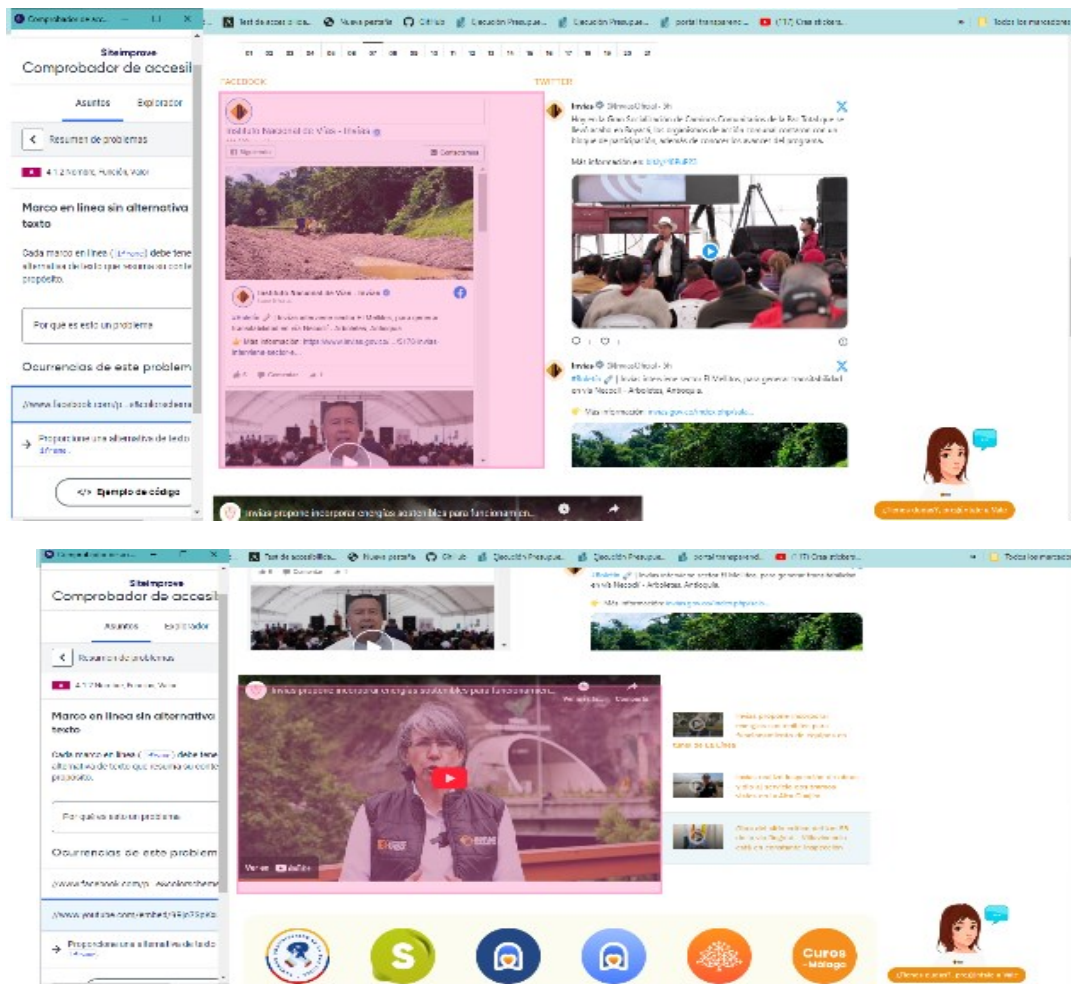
Comprobador de acc...

Test de accesibilida... Nueva pestaña GitHub Ejecución Presupue... Ejecución Presupue... portal transparenci... (17) Cra el clara... Todos los marcadores

Siteimprove
Comprobador de accesib

Asuntos Explorador

Resumen de problemas

4.1.2 Nombre, Función, Valor

Marco en línea sin alternativa texto

Cada marco en línea (iframe) debe tener alternativa de texto que resuma su contenido o propósito.

Por qué es esto un problema

Ocurrencias de este problema

//www.facebook.com/p...

Proporcione una alternativa de texto iframe

</> Ejemplo de código

01 02 03 04 05 06 07 08 09 10 11 12 13 14 15 16 17 18 19 20 21

FACEBOOK

Instituto Nacional de Vías - Invías

Me gusta Compartir

Instituto Nacional de Vías - Invías

#Boletín | Invías interviene sector El Mellito, para generar transitabilidad en vía Necoclí - Arboletes, Antioquia.

Más información: https://www.invias.gov.co... #17G Invías interviene sector e...

Comentar

TWITTER

Invías @InviasOficial · 5h

Hoy en la Gran Socialización de Caminos Comunitarios de la Paz Total se llevó acabo en Boyacá, los organismos de acción comunal conformaron un bloque de participación, además de conocer los avances del programa.

Más información en: bit.ly/...

Invías @InviasOficial · 5h

#Boletín | Invías interviene sector El Mellito, para generar transitabilidad en vía Necoclí - Arboletes, Antioquia.

Más información: invias.gov.co/index.php/sala...

Invías propone incorporar energías sostenibles para funcionamien...

¿Tienes dudas?, pregúntale a Vale

Comprobador de acc...

Test de accesibilida... Nueva pestaña GitHub Ejecución Presupue... Ejecución Presupue... portal transparenci... (17) Cra el clara... Todos los marcadores

Siteimprove
Comprobador de accesib

Asuntos Explorador

Resumen de problemas

4.1.2 Nombre, Función, Valor

Marco en línea sin alternativa texto

Cada marco en línea (iframe) debe tener alternativa de texto que resuma su contenido o propósito.

Por qué es esto un problema

Ocurrencias de este problema

//www.facebook.com/p...

//www.youtube.com/embed/...

Proporcione una alternativa de texto iframe

Invías propone incorporar energías sostenibles para funcionamien...

Ver en YouTube

Invías propone incorporar energías sostenibles para funcionamiento de los túneles de La Línea

Ver más

Cuentos - Málaga

¿Tienes dudas?, pregúntale a Vale